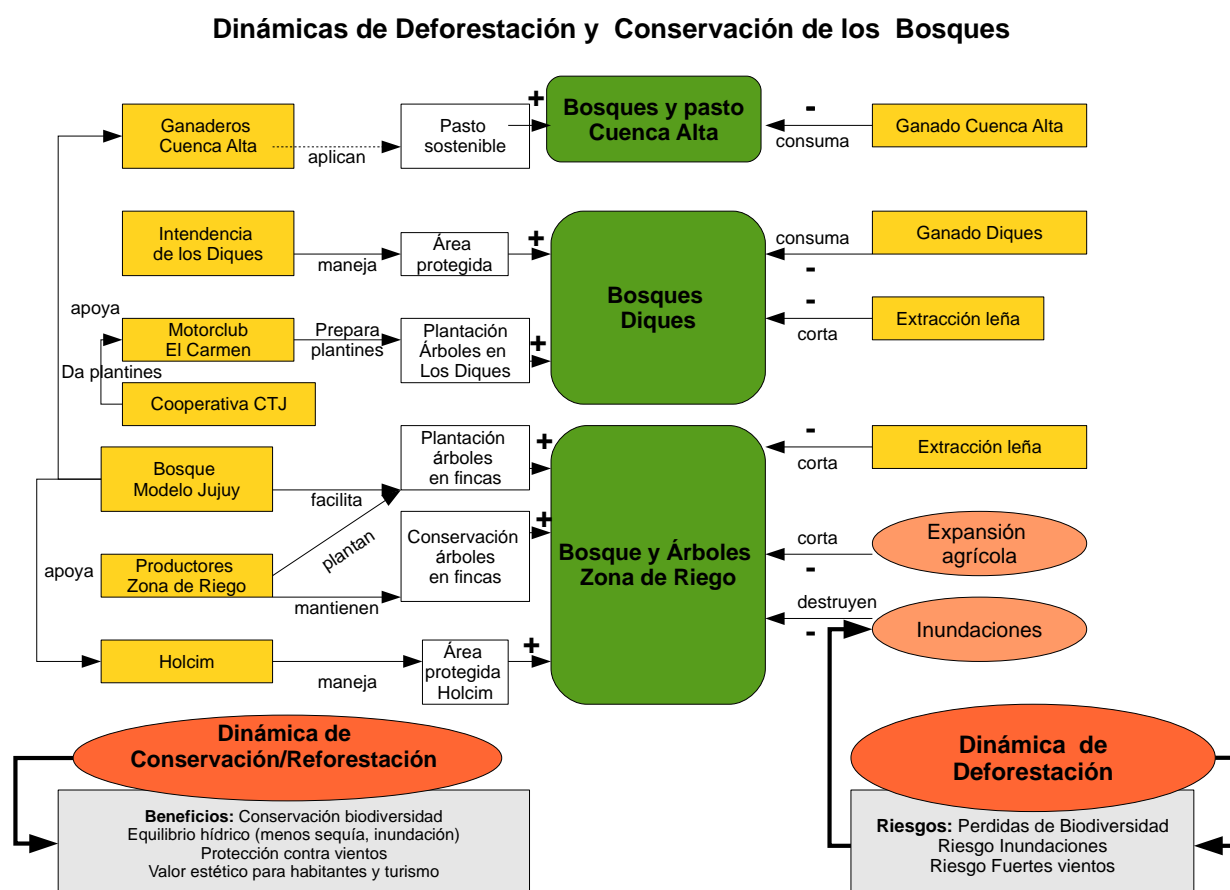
Dinámicas de Deforestación y Conservación de los Bosques

Ganaderos Cuenca Alta

aplican

Pasto sostenible

+

Bosques y pasto Cuenca Alta

-

consuma

Ganado Cuenca Alta

Intendencia de los Diques

maneja

Área protegida

+

Bosques Diques

consuma

-

Ganado Diques

apoya

Motorclub El Carmen

Prepara plantines

Plantación Árboles en Los Diques

+

-

corta

Extracción leña

Da plantines

Cooperativa CTJ

Plantación árboles en fincas

+

-

corta

Extracción leña

Bosque Modelo Jujuy

facilita

plantan

Conservación árboles en fincas

+

Bosque y Árboles Zona de Riego

corta

Expansión agrícola

apoya

Productores Zona de Riego

-

mantienen

destruyen

-

Inundaciones

Holcim

maneja

Área protegida Holcim

+

Dinámica de Conservación/Reforestación

Beneficios: Conservación biodiversidad
Equilibrio hídrico (menos sequía, inundación)
Protección contra vientos
Valor estético para habitantes y turismo

Dinámica de Deforestación

Riesgos: Perdidas de Biodiversidad
Riesgo Inundaciones
Riesgo Fuertes vientos